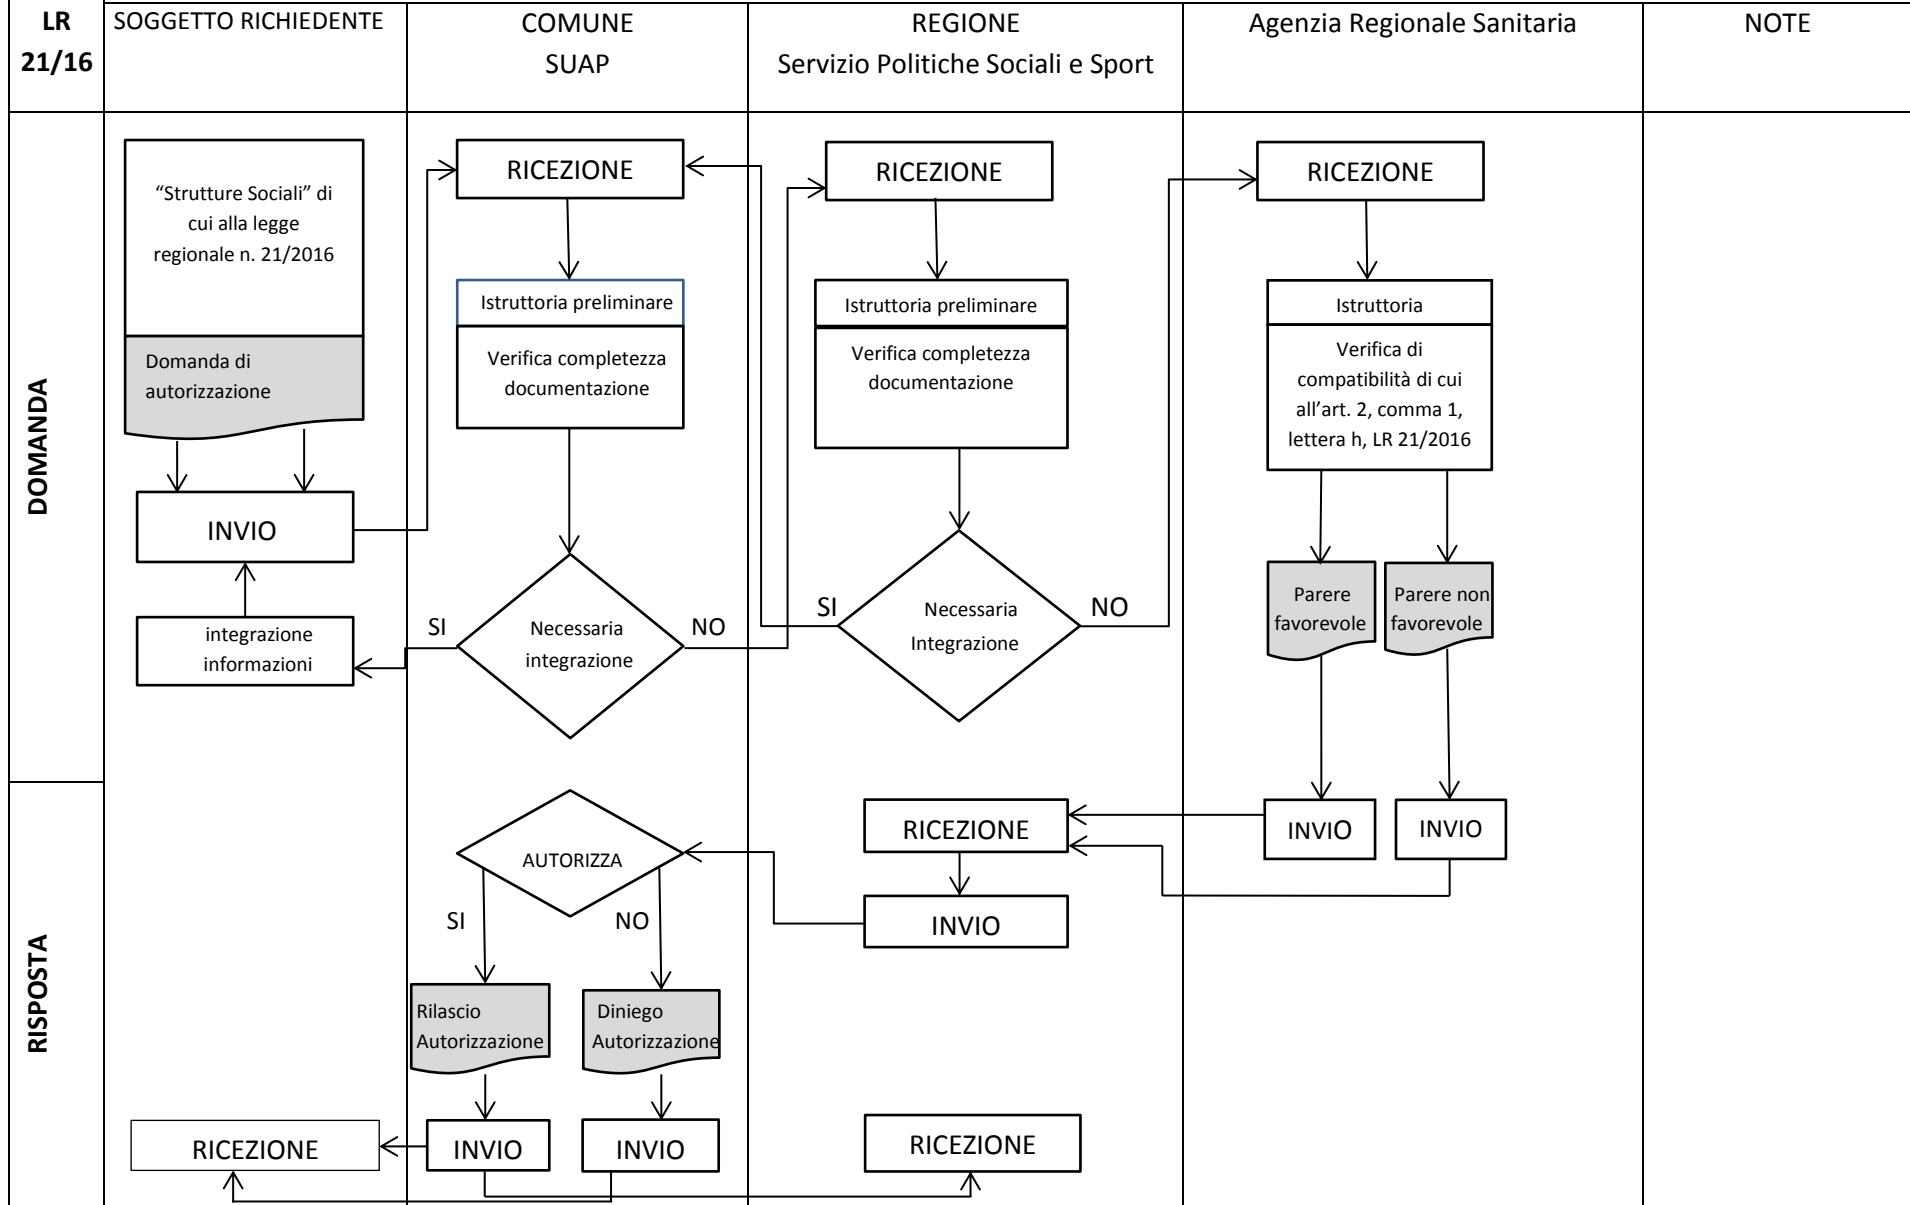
LR 21/16

SOGGETTO RICHIEDENTE

COMUNE
SUAP

REGIONE
Servizio Politiche Sociali e Sport

Agenzia Regionale Sanitaria

NOTE

DOMANDA

"Strutture Sociali" di cui alla legge regionale n. 21/2016

Domanda di autorizzazione

INVIO

integrazione informazioni

RICEZIONE

Istruttoria preliminare

Verifica completezza documentazione

SI

Necessaria integrazione

NO

RICEZIONE

Istruttoria preliminare

Verifica completezza documentazione

SI

Necessaria Integrazione

NO

RICEZIONE

Istruttoria

Verifica di compatibilità di cui all'art. 2, comma 1, lettera h, LR 21/2016

Parere favorevole

Parere non favorevole

RISPOSTA

AUTORIZZA

SI

NO

Rilascio Autorizzazione

Diniego Autorizzazione

RICEZIONE

INVIO

INVIO

RICEZIONE

INVIO

INVIO

INVIO

RICEZIONE